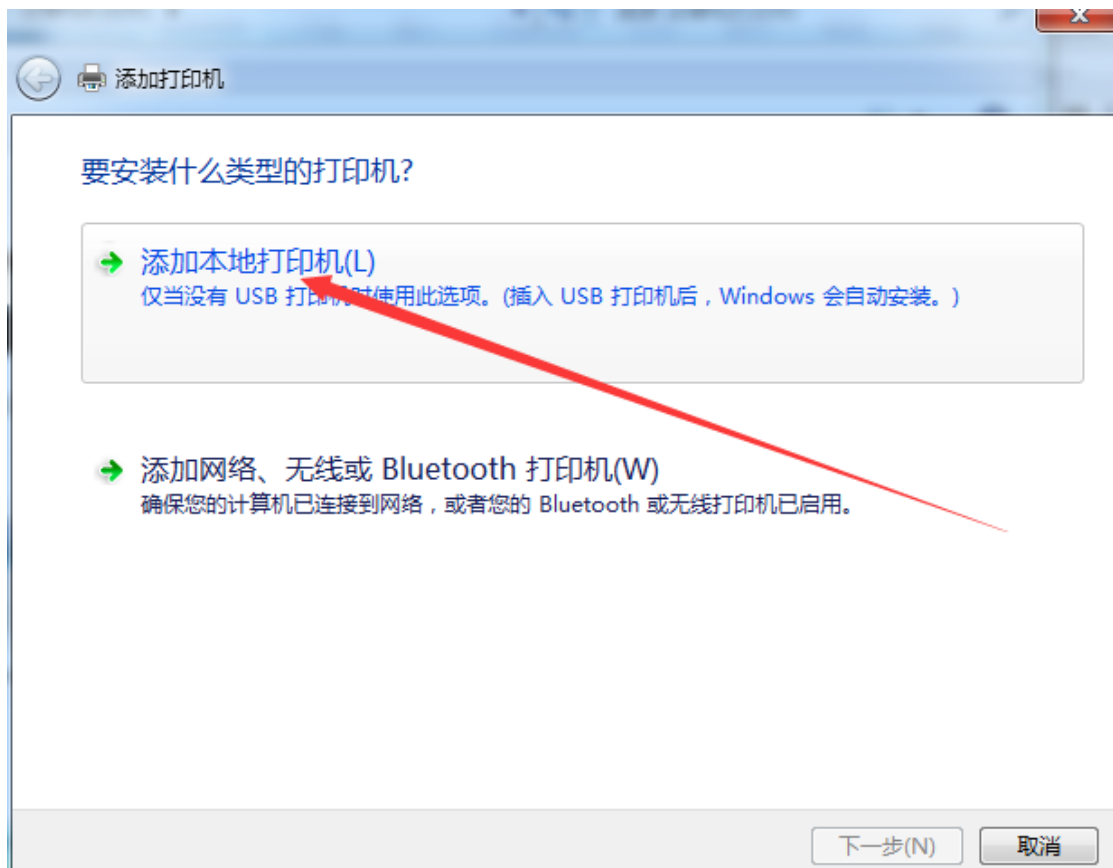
添加打印机

要安装什么类型的打印机?

添加本地打印机(L)
仅当没有 USB 打印机时使用此选项。(插入 USB 打印机后，Windows 会自动安装。)

添加网络、无线或 Bluetooth 打印机(W)
确保您的计算机已连接到网络，或者您的 Bluetooth 或无线打印机已启用。

下一步(N) 取消